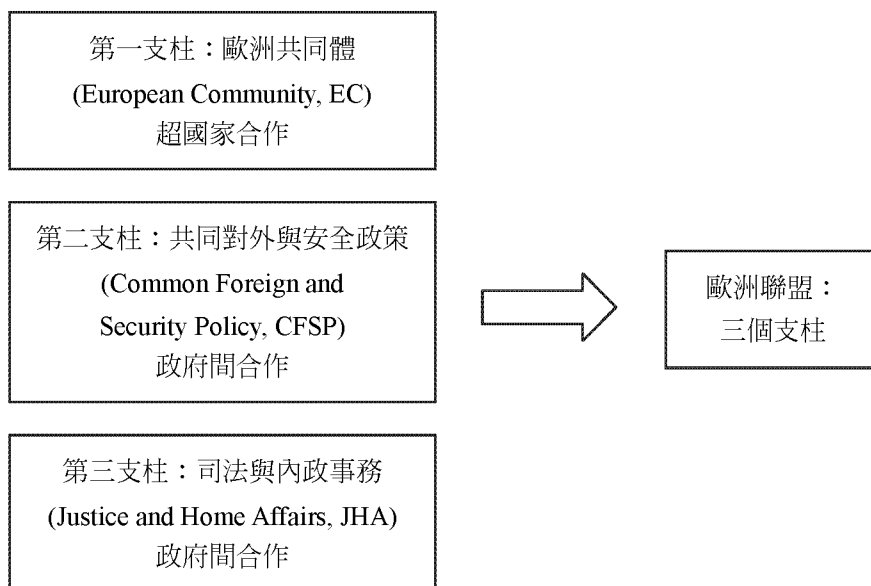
第一支柱：歐洲共同體
(European Community, EC)
超國家合作

第二支柱：共同對外與安全政策
(Common Foreign and Security Policy, CFSP)
政府間合作

第三支柱：司法與內政事務
(Justice and Home Affairs, JHA)
政府間合作

歐洲聯盟：
三個支柱